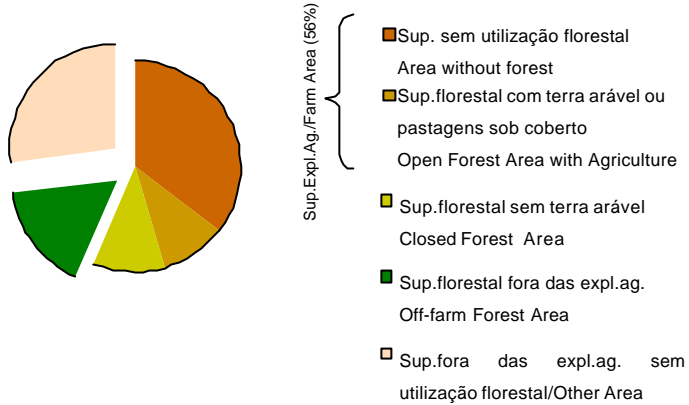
Sup.Expl.Ag./Farm Area (56%)

Sup. sem utilização florestal
Area without forest

Sup.florestal com terra arável ou pastagens sob coberto
Open Forest Area with Agriculture

Sup.florestal sem terra arável
Closed Forest Area

Sup.florestal fora das expl.ag.
Off-farm Forest Area

Sup.fora das expl.ag. sem utilização florestal/Other Area